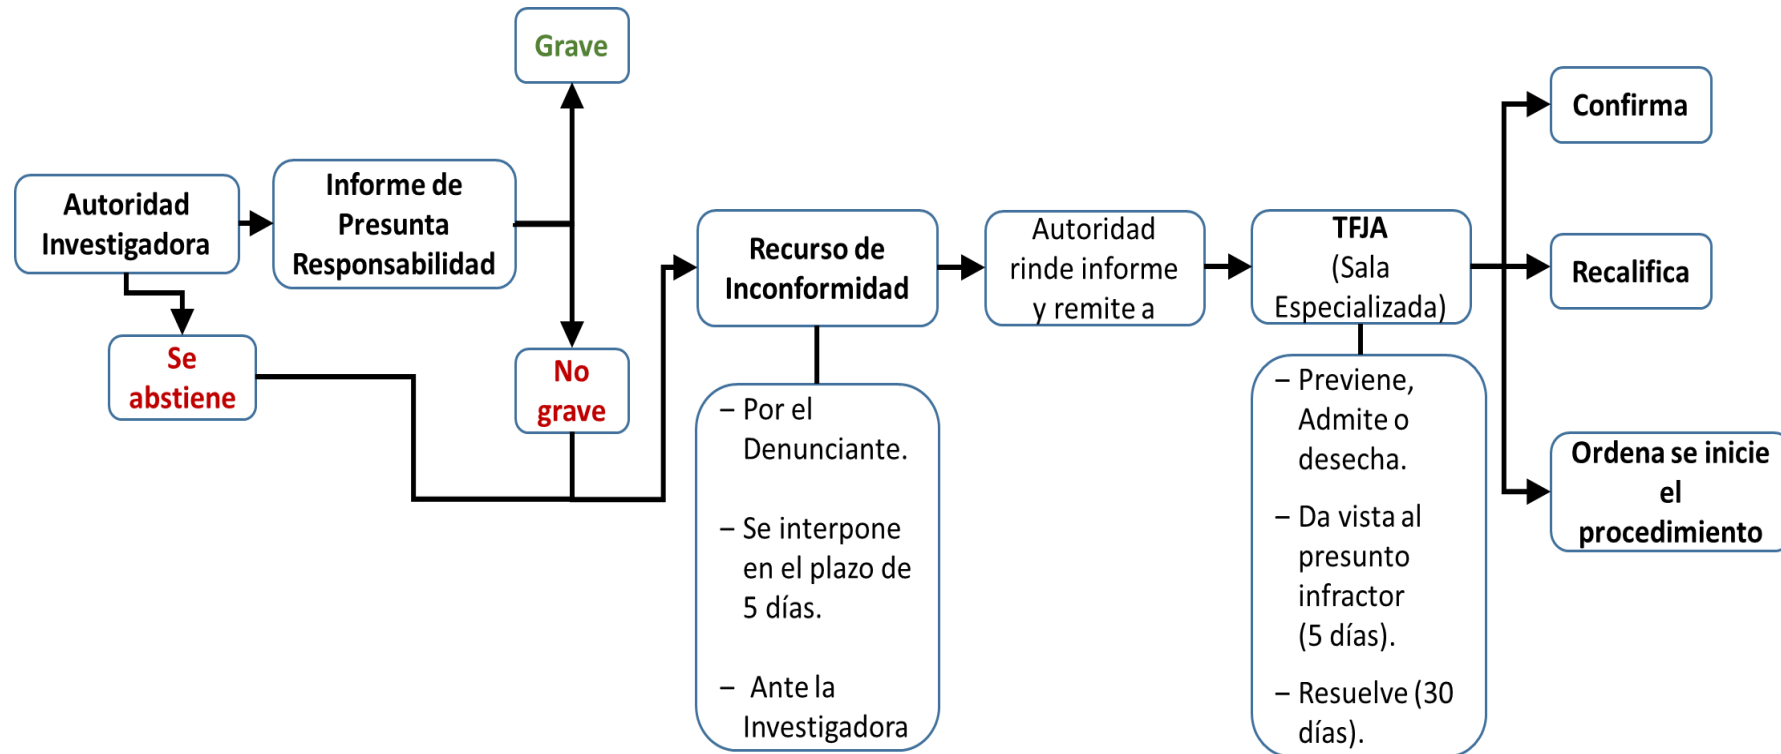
Grave

Autoridad Investigadora

Informe de Presunta Responsabilidad

Se abstiene

No grave

Recurso de Inconformidad

– Por el Denunciante.

– Se interpone en el plazo de 5 días.

– Ante la Investigadora

Autoridad rinde informe y remite a

TFJA (Sala Especializada)

– Previene, Admite o desecha.

– Da vista al presunto infractor (5 días).

– Resuelve (30 días).

Confirma

Recalifica

Ordena se inicie el procedimiento